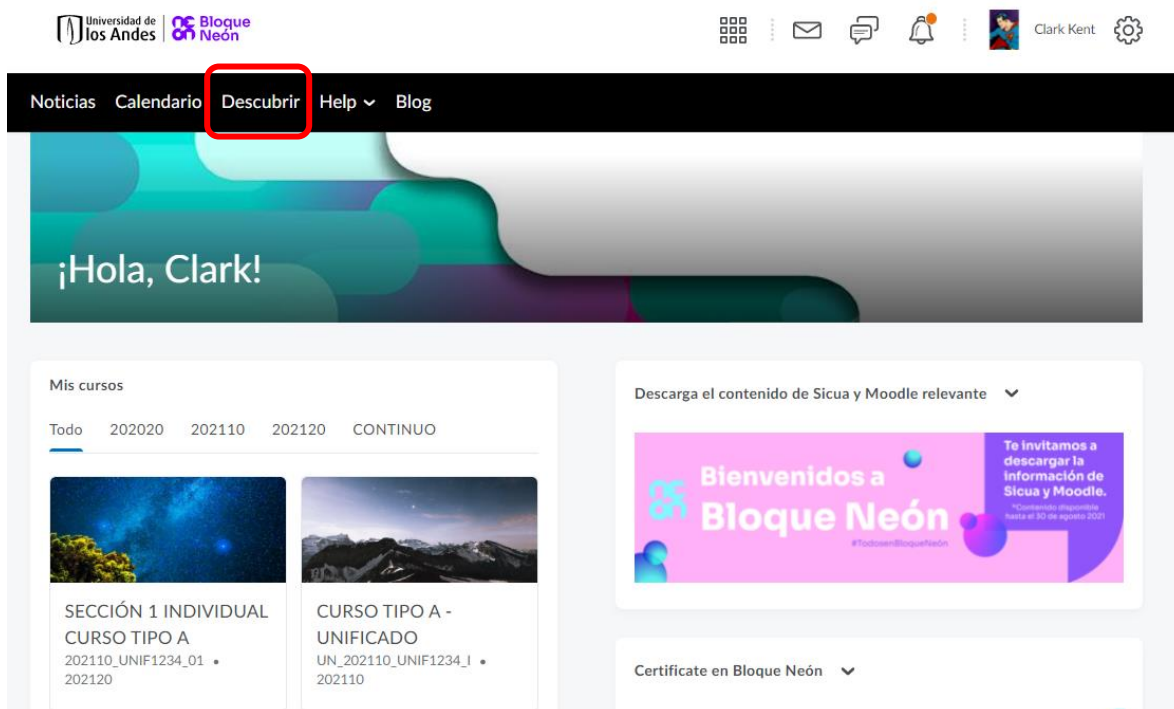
Universidad de los Andes | Bloque Neón

Clark Kent

Noticias Calendario Descubrir Help Blog

¡Hola, Clark!

Mis cursos

Todo 202020 202110 202120 CONTINUO

SECCIÓN 1 INDIVIDUAL CURSO TIPO A
202110_UNIF1234_01 • 202120

CURSO TIPO A - UNIFICADO
UN_202110_UNIF1234_I • 202110

Descarga el contenido de Sicua y Moodle relevante

Bienvenidos a Bloque Neón
#TodosenBloqueNeón

Te invitamos a descargar la información de Sicua y Moodle.
*Contenido disponible hasta el 30 de agosto 2021

Certificate en Bloque Neón